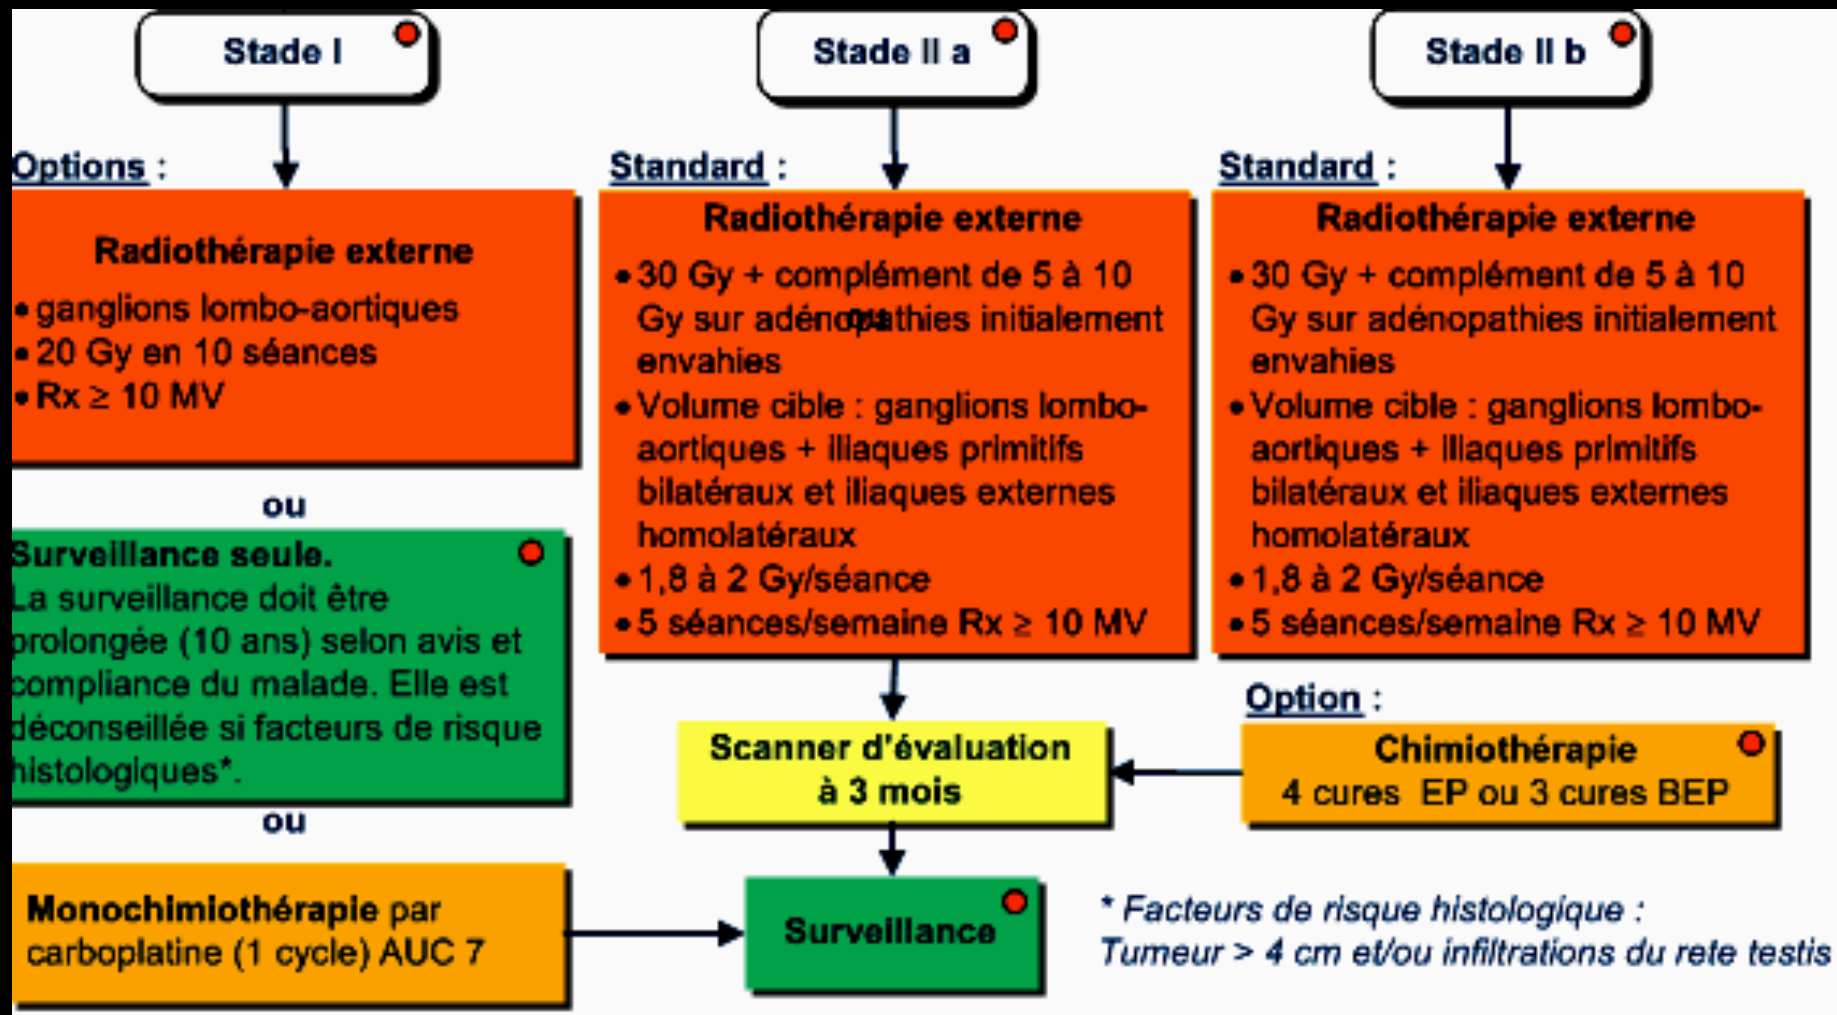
Stade I

Options :

Radiothérapie externe
• ganglions lombo-aortiques
• 20 Gy en 10 séances
• Rx ≥ 10 MV

ou

Surveillance seule.
La surveillance doit être prolongée (10 ans) selon avis et compliance du malade. Elle est déconseillée si facteurs de risque histologiques*.

ou

Monochimiothérapie par carboplatine (1 cycle) AUC 7

Stade II a

Standard :

Radiothérapie externe
• 30 Gy + complément de 5 à 10 Gy sur adénopathies initialement envahies
• Volume cible : ganglions lombo-aortiques + iliaques primitifs bilatéraux et iliaques externes homolatéraux
• 1,8 à 2 Gy/séance
• 5 séances/semaine Rx ≥ 10 MV

Scanner d'évaluation à 3 mois

Surveillance

Stade II b

Standard :

Radiothérapie externe
• 30 Gy + complément de 5 à 10 Gy sur adénopathies initialement envahies
• Volume cible : ganglions lombo-aortiques + iliaques primitifs bilatéraux et iliaques externes homolatéraux
• 1,8 à 2 Gy/séance
• 5 séances/semaine Rx ≥ 10 MV

Option :

Chimiothérapie
4 cures EP ou 3 cures BEP

* Facteurs de risque histologique :
Tumeur > 4 cm et/ou infiltrations du rete testis